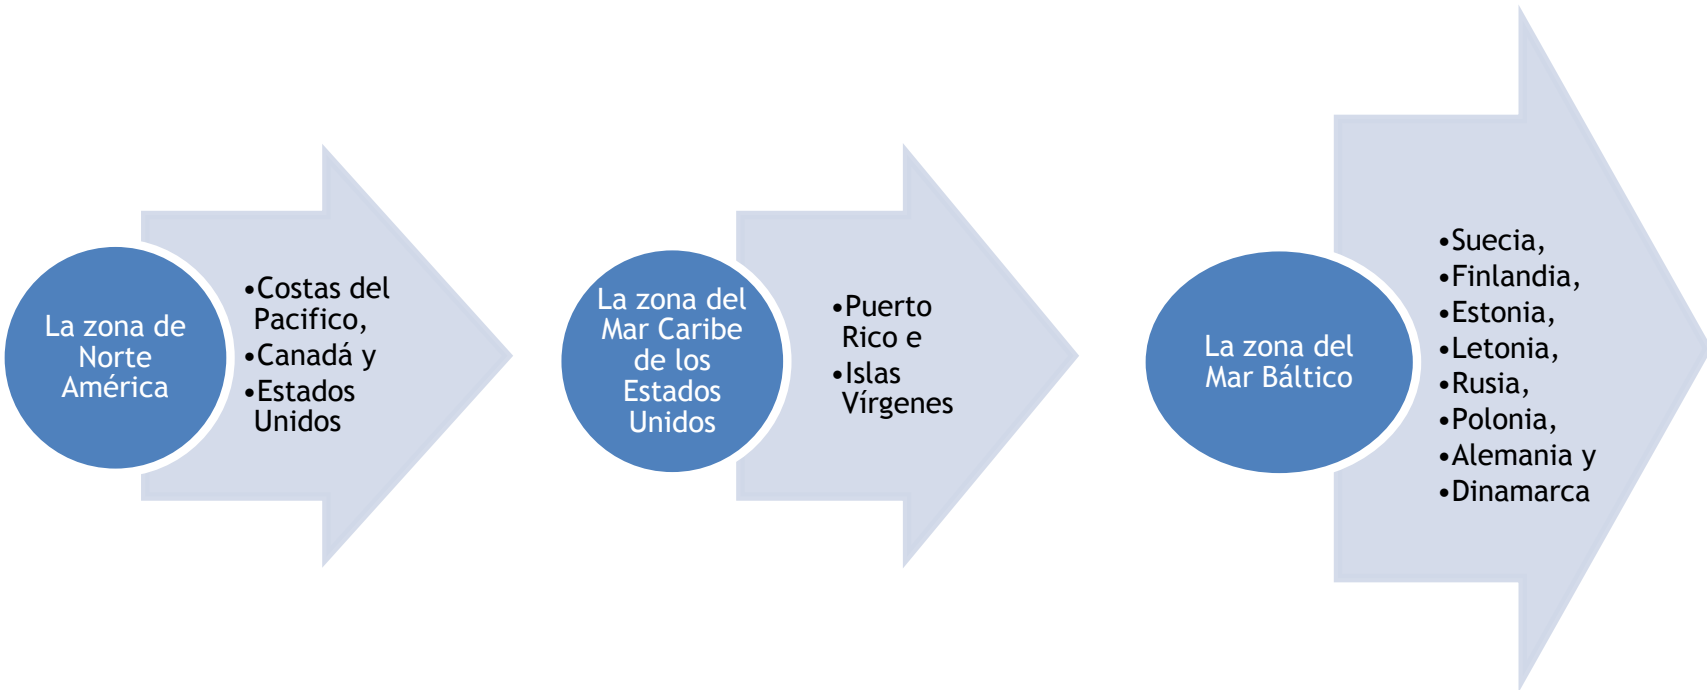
La zona de Norte América

• Costas del Pacifico,
• Canadá y
• Estados Unidos

La zona del Mar Caribe de los Estados Unidos

• Puerto Rico e
• Islas Vírgenes

La zona del Mar Báltico

• Suecia,
• Finlandia,
• Estonia,
• Letonia,
• Rusia,
• Polonia,
• Alemania y
• Dinamarca